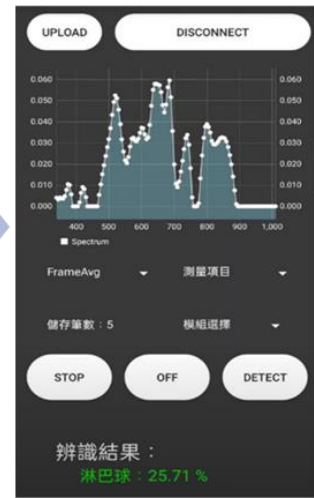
UPLOAD

DISCONNECT

0.060 0.050 0.040 0.030 0.020 0.010 0.000

0.060 0.050 0.040 0.030 0.020 0.010 0.000

400 500 600 700 800 900 1,000

Spectrum

FrameAvg

測量項目

儲存筆數：5

模組選擇

STOP

OFF

DETECT

辨識結果：

淋巴球：25.71 %